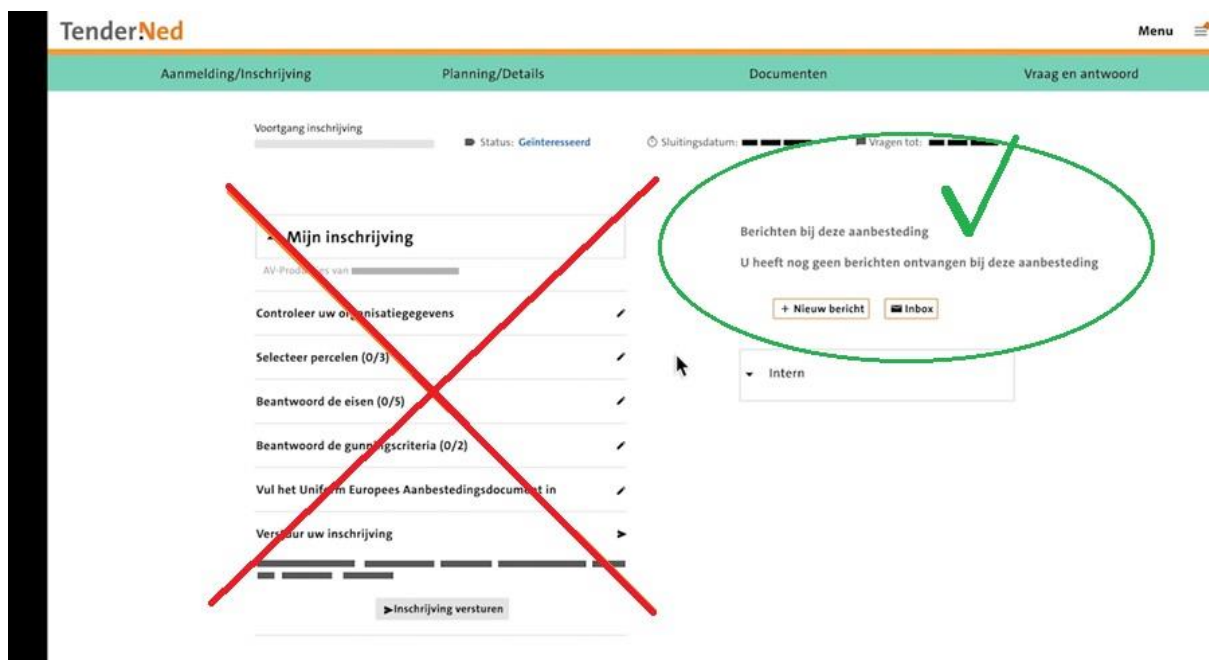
TenderNed

Menu

Aanmelding/Inschrijving Planning/Details Documenten Vraag en antwoord

Voortgang inschrijving

Status: Geïnteresseerd

Sluitingsdatum: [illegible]

Vragen tot: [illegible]

Mijn inschrijving

AV-Prod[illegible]es van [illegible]

Controleer uw or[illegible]nisatiegegevens

Selecteer percelen (0/3)

Beantwoord de eisen (0/5)

Beantwoord de gun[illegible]gscriteria (0/2)

Vul het Unif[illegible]m Europees Aanbestedingsdocum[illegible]t in

Vers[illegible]ur uw inschrijving

Inschrijving versturen

Berichten bij deze aanbesteding

U heeft nog geen berichten ontvangen bij deze aanbesteding

+ Nieuw bericht

Inbox

Intern